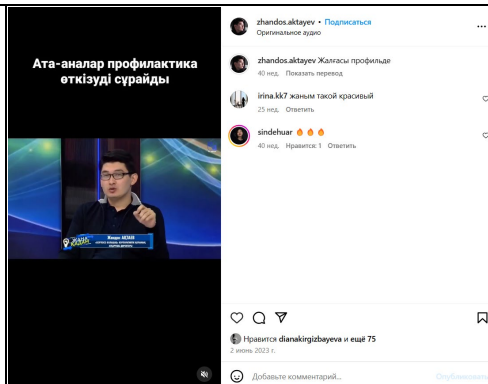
Ата-аналар профилактика өткізуді сұрайды

Жандос АҚТАЕВ

zhandos.aktayev • Подписаться
Оригинальное аудио

zhandos.aktayev Жалғасы профильде
40 нед. Показать перевод

irina.kk7 жаным такой красивый
25 нед. Ответить

sindehuar 🔥🔥🔥
40 нед. Нравится: 1 Ответить

Нравится dianakirgizbayeva и ещё 75
2 июня 2023 г.

Добавьте комментарий...
Опубликовать